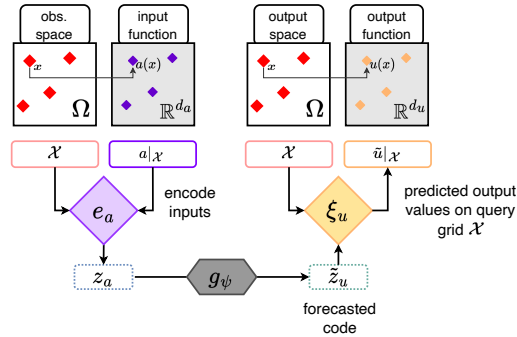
obs. space

input function

$x$

$a(x)$

$\Omega$

$\mathbb{R}^{d_a}$

output space

output function

$x$

$u(x)$

$\Omega$

$\mathbb{R}^{d_u}$

$\mathcal{X}$

$a|_{\mathcal{X}}$

$\mathcal{X}$

$\tilde{u}|_{\mathcal{X}}$

$e_a$

encode inputs

$\xi_u$

predicted output values on query grid $\mathcal{X}$

$z_a$

$g_\psi$

$\tilde{z}_u$

forecasted code